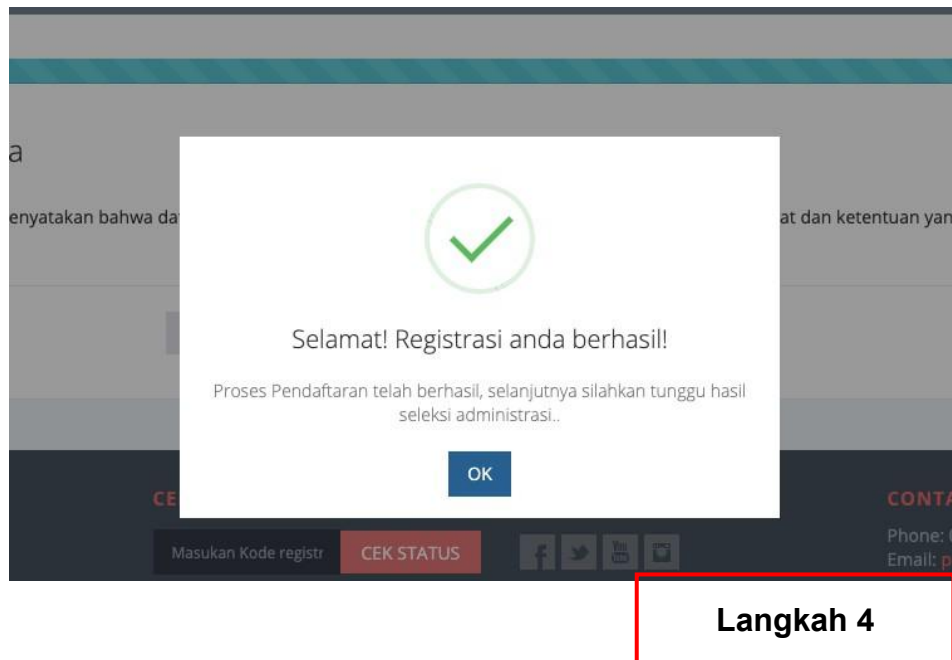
a

enyatakan bahwa da

at dan ketentuan yan

Selamat! Registrasi anda berhasil!

Proses Pendaftaran telah berhasil, selanjutnya silahkan tunggu hasil seleksi administrasi..

OK

CE

CONTA

Masukan Kode registr

CEK STATUS

Phone:

Email: p

Langkah 4